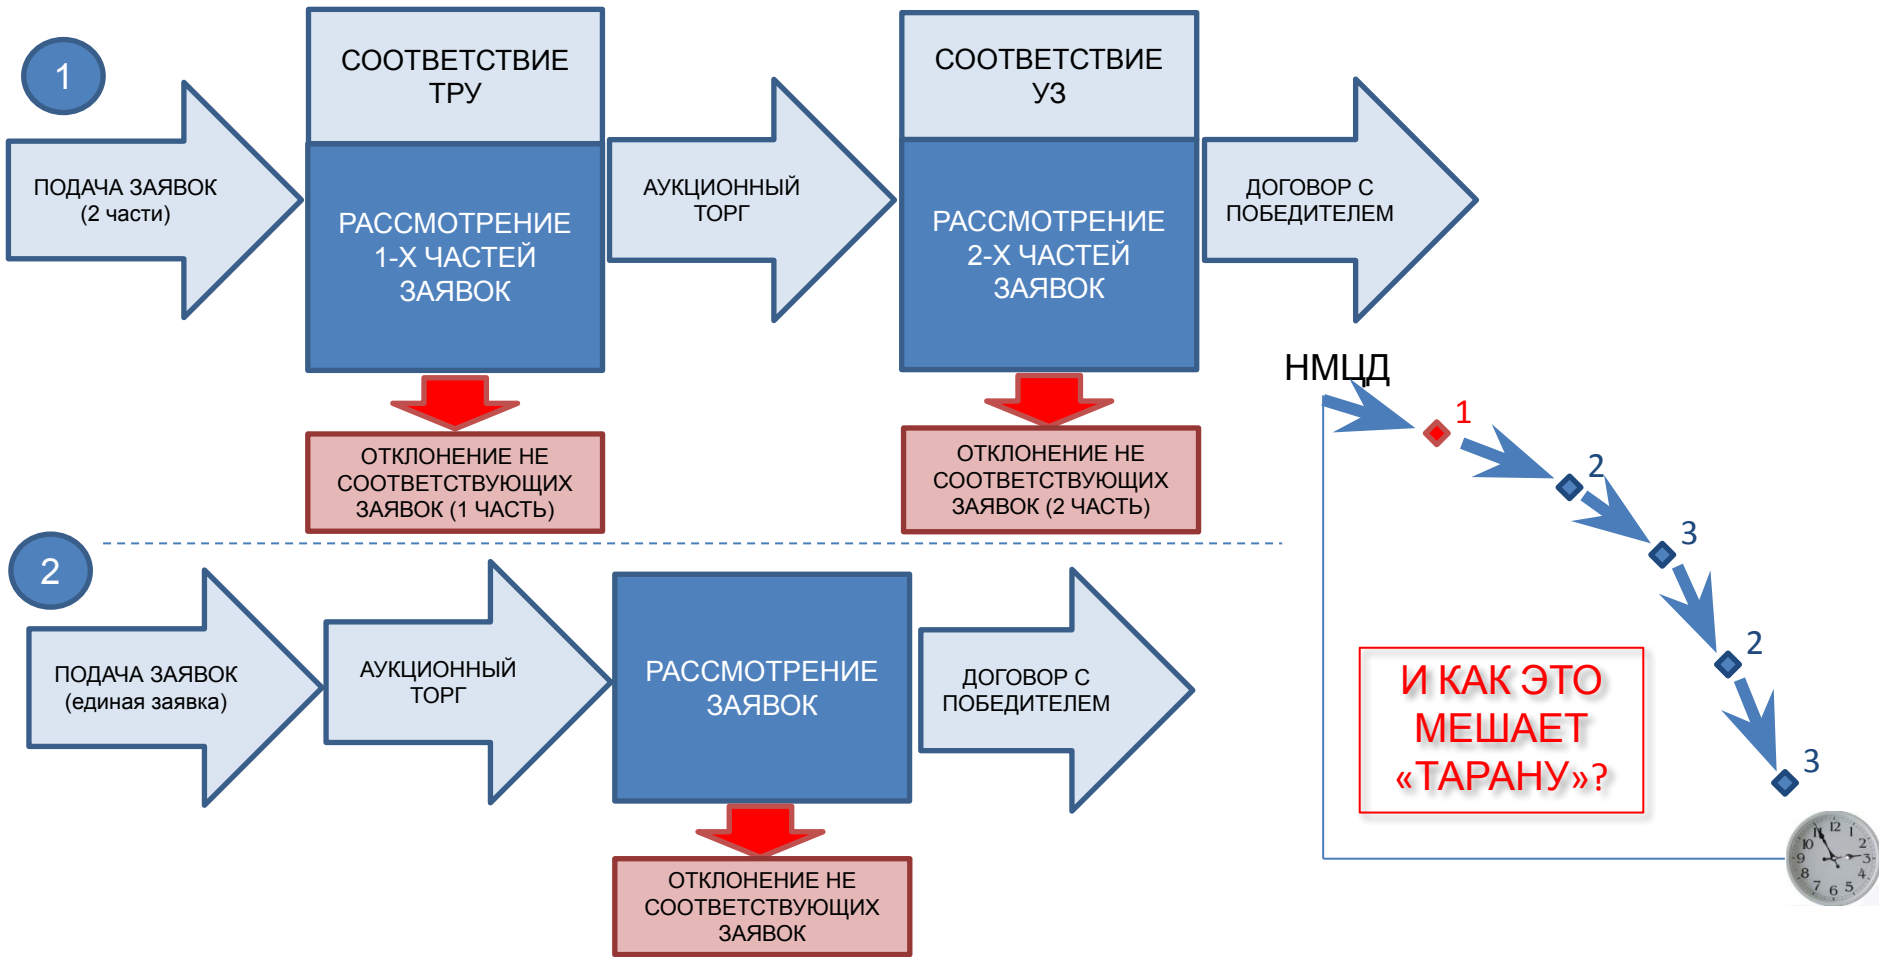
1

ПОДАЧА ЗАЯВОК (2 части)

СООТВЕТСТВИЕ ТРУ

РАССМОТРЕНИЕ 1-Х ЧАСТЕЙ ЗАЯВОК

ОТКЛОНЕНИЕ НЕ СООТВЕТСТВУЮЩИХ ЗАЯВОК (1 ЧАСТЬ)

АУКЦИОННЫЙ ТОРГ

СООТВЕТСТВИЕ УЗ

РАССМОТРЕНИЕ 2-Х ЧАСТЕЙ ЗАЯВОК

ОТКЛОНЕНИЕ НЕ СООТВЕТСТВУЮЩИХ ЗАЯВОК (2 ЧАСТЬ)

ДОГОВОР С ПОБЕДИТЕЛЕМ

НМЦД

1
2
3
2
3

2

ПОДАЧА ЗАЯВОК (единая заявка)

АУКЦИОННЫЙ ТОРГ

РАССМОТРЕНИЕ ЗАЯВОК

ОТКЛОНЕНИЕ НЕ СООТВЕТСТВУЮЩИХ ЗАЯВОК

ДОГОВОР С ПОБЕДИТЕЛЕМ

И КАК ЭТО МЕШАЕТ «ТАРАНУ»?

12 1 2 3 4 5 6 7 8 9 10 11